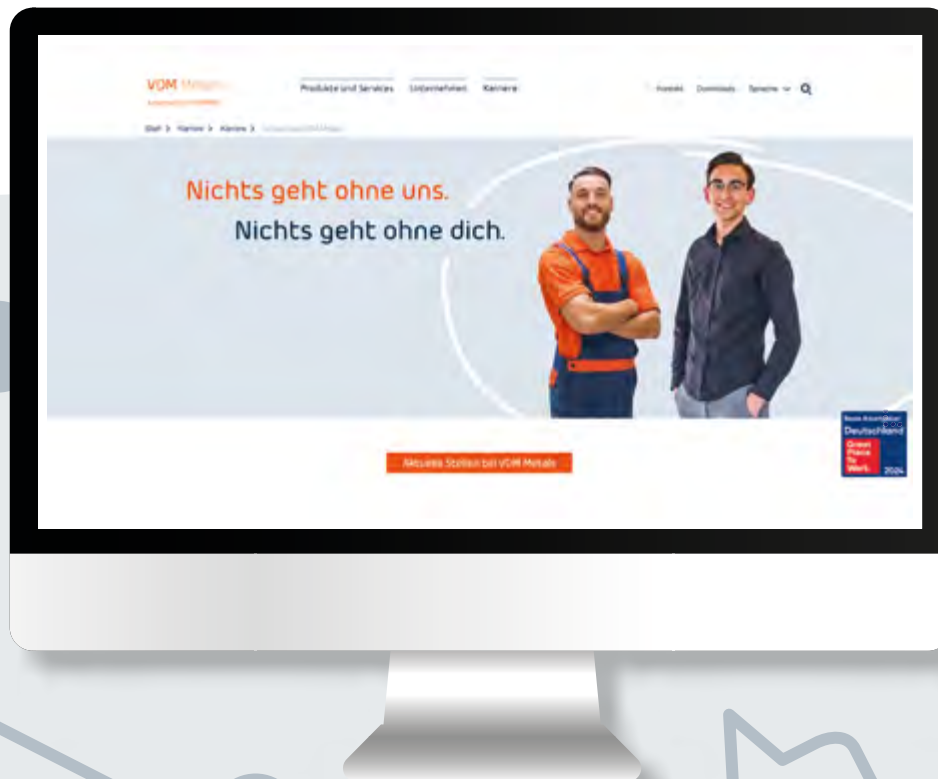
VDM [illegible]

Produkte und Services Unternehmen Karriere

Kontakt Downloads Sprache

Start > Karriere > Karriere > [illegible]

Nichts geht ohne uns.

Nichts geht ohne dich.

Aktuelle Stellen bei VDM Metals

Beste Arbeitgeber Deutschland Great Place To Work. 2024